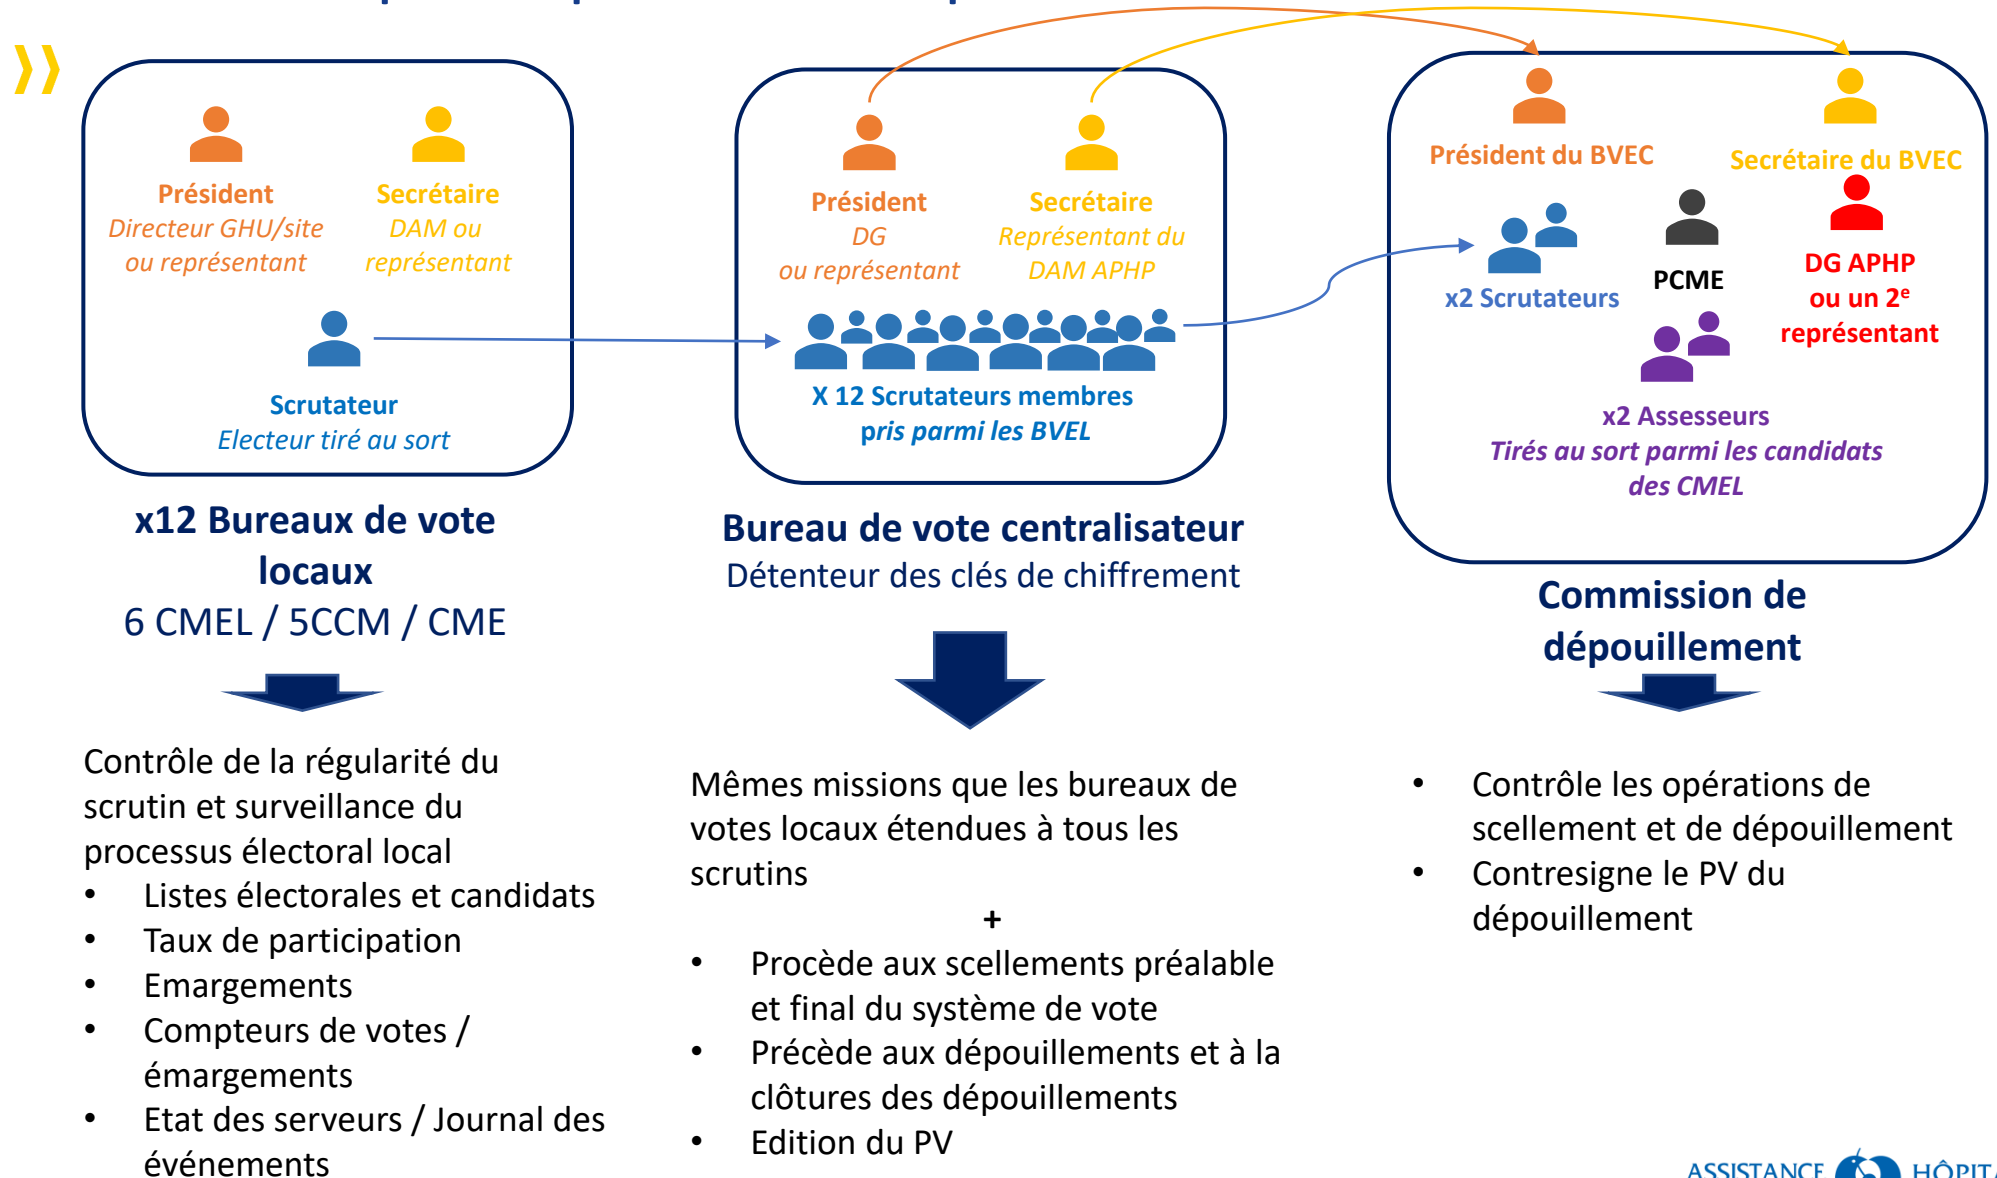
Président
Directeur GHU/site ou représentant

Secrétaire
DAM ou représentant

Scrutateur
Electeur tiré au sort

x12 Bureaux de vote locaux
6 CMEL / 5CCM / CME

Président
DG ou représentant

Secrétaire
Représentant du DAM APHP

X 12 Scrutateurs membres pris parmi les BVEL

Bureau de vote centralisateur
Détenteur des clés de chiffrement

Président du BVEC

Secrétaire du BVEC

x2 Scrutateurs

PCME

DG APHP ou un $2^e$ représentant

x2 Assesseurs
Tirés au sort parmi les candidats des CMEL

Commission de dépouillement

Contrôle de la régularité du scrutin et surveillance du processus électoral local
• Listes électorales et candidats
• Taux de participation
• Emargements
• Compteurs de votes / émargements
• Etat des serveurs / Journal des événements

Mêmes missions que les bureaux de votes locaux étendues à tous les scrutins
+
• Procède aux scellements préalable et final du système de vote
• Précède aux dépouillements et à la clôtures des dépouillements
• Edition du PV

• Contrôle les opérations de scellement et de dépouillement
• Contresigne le PV du dépouillement

ASSISTANCE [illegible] HÔPIT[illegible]